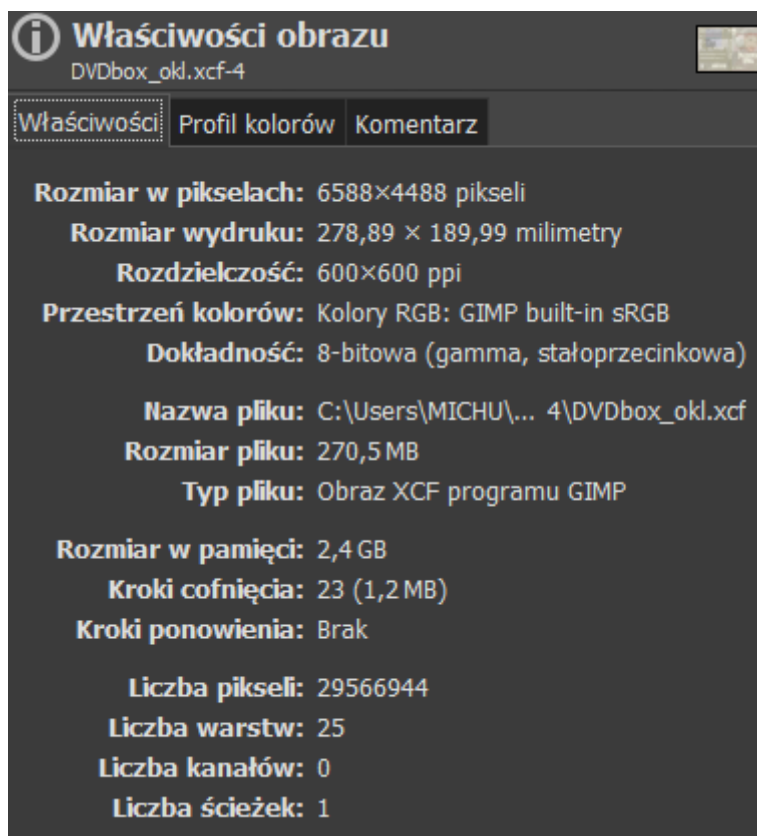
Właściwości obrazu
DVDbox_okl.xcf-4

Właściwości | Profil kolorów | Komentarz

Rozmiar w pikselach: 6588×4488 pikseli
Rozmiar wydruku: 278,89 × 189,99 milimetry
Rozdzielczość: 600×600 ppi
Przestrzeń kolorów: Kolory RGB: GIMP built-in sRGB
Dokładność: 8-bitowa (gamma, stałoprzecinkowa)

Nazwa pliku: C:\Users\MICHU\... 4\DVDbox_okl.xcf
Rozmiar pliku: 270,5 MB
Typ pliku: Obraz XCF programu GIMP

Rozmiar w pamięci: 2,4 GB
Kroki cofnięcia: 23 (1,2 MB)
Kroki ponowienia: Brak

Liczba pikseli: 29566944
Liczba warstw: 25
Liczba kanałów: 0
Liczba ścieżek: 1